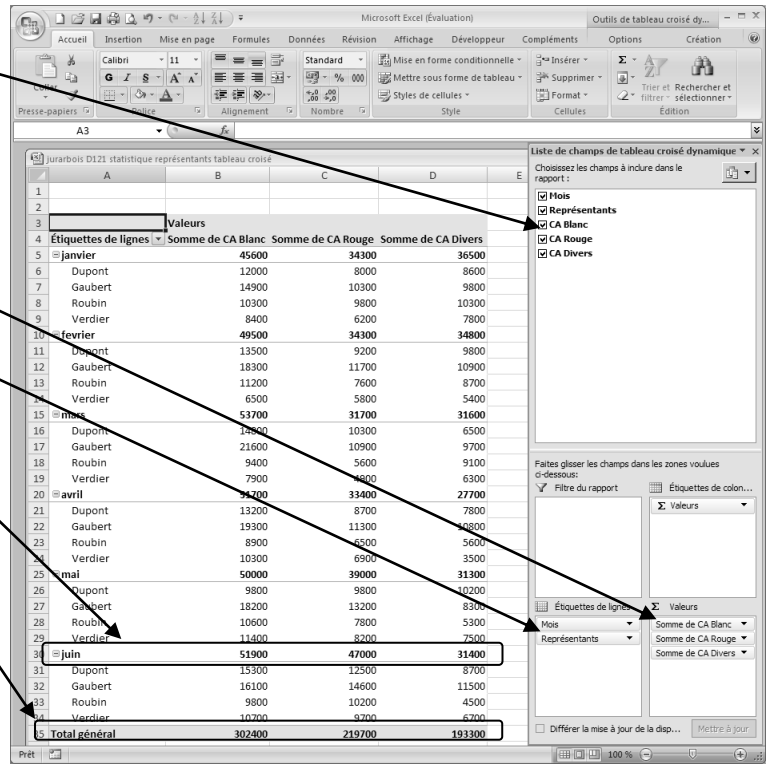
Microsoft Excel (Évaluation)

Outils de tableau croisé dy...

Accueil Insertion Mise en page Formules Données Révision Affichage Développeur Compléments Options Création

Coller Calibri 11 G I S A A Standard % 000 ,0 ,00 Mise en forme conditionnelle Mettre sous forme de tableau Styles de cellules Insérer Supprimer Format Trier et filtrer Rechercher et sélectionner

Presse-papiers Police Alignement Nombre Style Cellules Édition

A3 $f_x$

Jurarbois D121 statistique représentants tableau croisé

| | A | B | C | D | E |
|---|---|---|---|---|---|
| 1 | | | | | |
| 2 | | | | | |
| 3 | | Valeurs | | | |
| 4 | Étiquettes de lignes | Somme de CA Blanc | Somme de CA Rouge | Somme de CA Divers | |
| 5 | ⊟janvier | 45600 | 34300 | 36500 | |
| 6 | Dupont | 12000 | 8000 | 8600 | |
| 7 | Gaubert | 14900 | 10300 | 9800 | |
| 8 | Roubin | 10300 | 9800 | 10300 | |
| 9 | Verdier | 8400 | 6200 | 7800 | |
| 10 | ⊟fevrier | 49500 | 34300 | 34800 | |
| 11 | Dupont | 13500 | 9200 | 9800 | |
| 12 | Gaubert | 18300 | 11700 | 10900 | |
| 13 | Roubin | 11200 | 7600 | 8700 | |
| 14 | Verdier | 6500 | 5800 | 5400 | |
| 15 | ⊟mars | 53700 | 31700 | 31600 | |
| 16 | Dupont | 14800 | 10300 | 6500 | |
| 17 | Gaubert | 21600 | 10900 | 9700 | |
| 18 | Roubin | 9400 | 5600 | 9100 | |
| 19 | Verdier | 7900 | 4900 | 6300 | |
| 20 | ⊟avril | 51700 | 33400 | 27700 | |
| 21 | Dupont | 13200 | 8700 | 7800 | |
| 22 | Gaubert | 19300 | 11300 | 10800 | |
| 23 | Roubin | 8900 | 6500 | 5600 | |
| 24 | Verdier | 10300 | 6900 | 3500 | |
| 25 | ⊟mai | 50000 | 39000 | 31300 | |
| 26 | Dupont | 9800 | 9800 | 10200 | |
| 27 | Gaubert | 18200 | 13200 | 8300 | |
| 28 | Roubin | 10600 | 7800 | 5300 | |
| 29 | Verdier | 11400 | 8200 | 7500 | |
| 30 | ⊟juin | 51900 | 47000 | 31400 | |
| 31 | Dupont | 15300 | 12500 | 8700 | |
| 32 | Gaubert | 16100 | 14600 | 11500 | |
| 33 | Roubin | 9800 | 10200 | 4500 | |
| 34 | Verdier | 10700 | 9700 | 6700 | |
| 35 | Total général | 302400 | 219700 | 193300 | |

Liste de champs de tableau croisé dynamique

Choisissez les champs à inclure dans le rapport :

☑ Mois
☑ Représentants
☑ CA Blanc
☑ CA Rouge
☑ CA Divers

Faites glisser les champs dans les zones voulues ci-dessous:

Filtre du rapport

Étiquettes de colon...

Σ Valeurs

Étiquettes de lignes

Σ Valeurs

Mois
Représentants

Somme de CA Blanc
Somme de CA Rouge
Somme de CA Divers

Différer la mise à jour de la disp...

Mettre à jour

Prêt 100 %